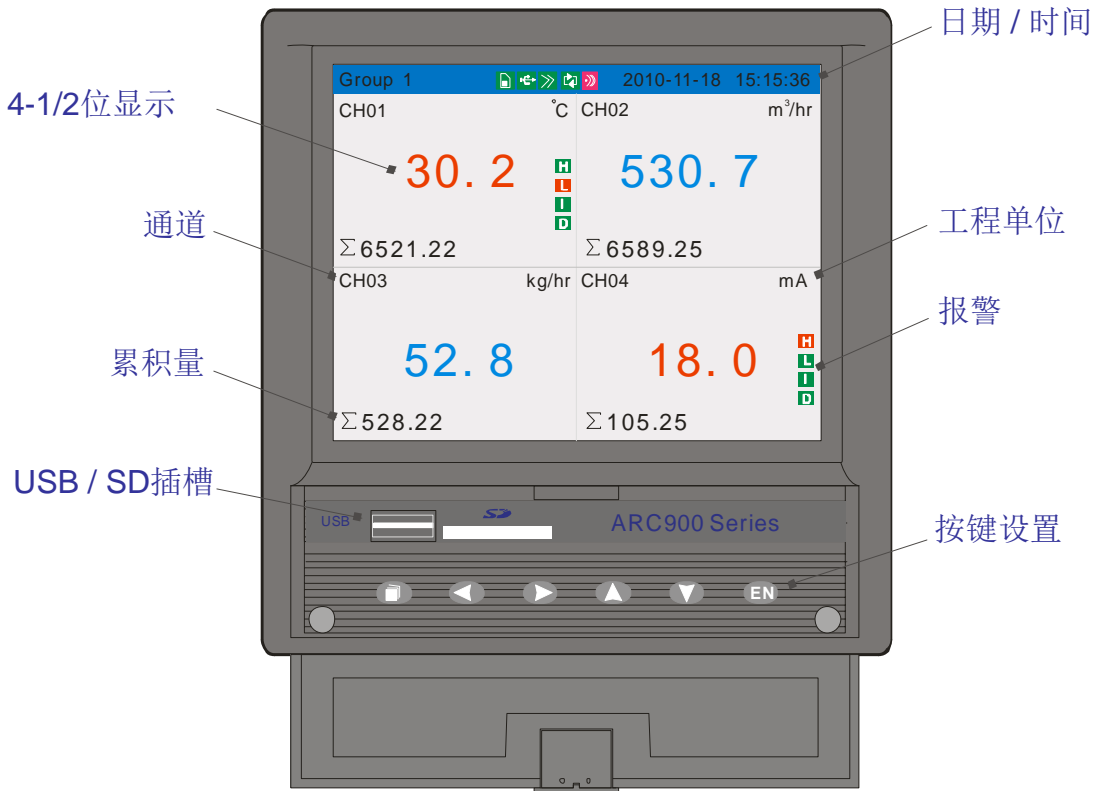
日期 / 时间

4-1/2位显示

Group 1 2010-11-18 15:15:36

CH01 ˚C

30. 2

H
L
I
D

$\Sigma$6521.22

CH02 m$^3$/hr

530. 7

$\Sigma$6589.25

通道

工程单位

CH03 kg/hr

52. 8

$\Sigma$528.22

CH04 mA

18. 0

H
L
I
D

$\Sigma$105.25

报警

累积量

USB / SD插槽

USB

SD

ARC900 Series

按键设置

EN